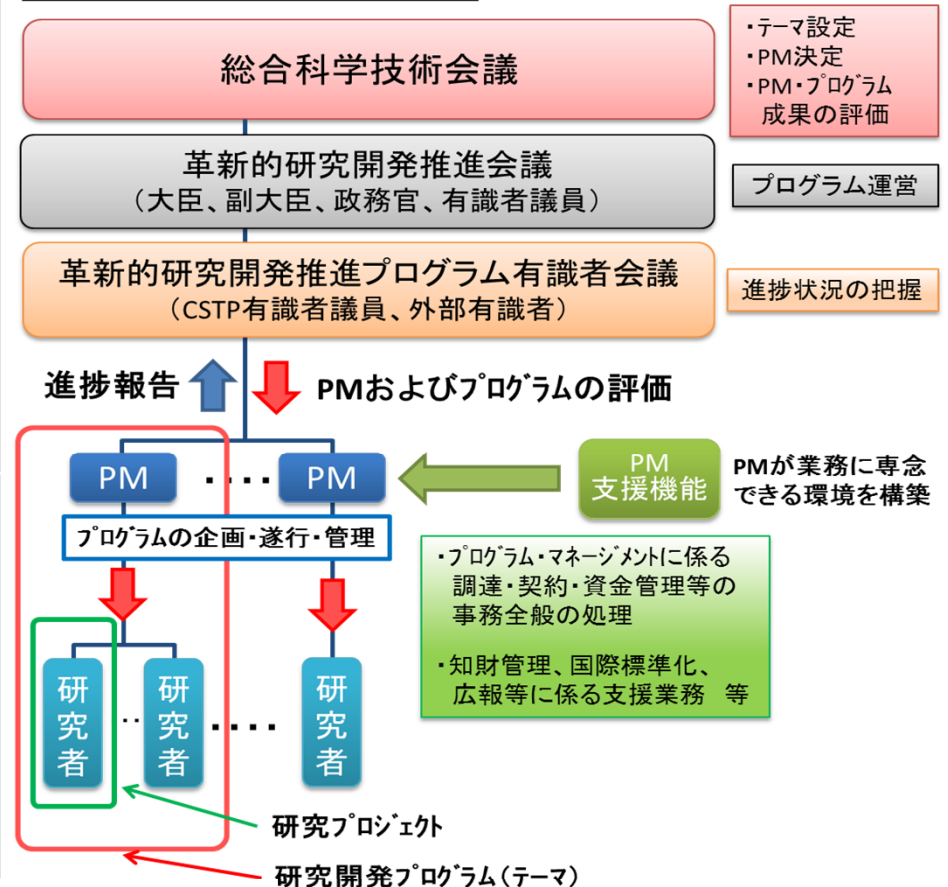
総合科学技術会議

・テーマ設定
・PM決定
・PM・プログラム成果の評価

革新的研究開発推進会議
（大臣、副大臣、政務官、有識者議員）

プログラム運営

革新的研究開発推進プログラム有識者会議
（CSTP有識者議員、外部有識者）

進捗状況の把握

進捗報告

PMおよびプログラムの評価

PM ・・・・ PM

PM
支援機能

PMが業務に専念できる環境を構築

プログラムの企画・遂行・管理

・プログラム・マネージメントに係る調達・契約・資金管理等の事務全般の処理

・知財管理、国際標準化、広報等に係る支援業務　等

研究者 ・・ 研究者 ・・・・ 研究者

研究プロジェクト

研究開発プログラム（テーマ）